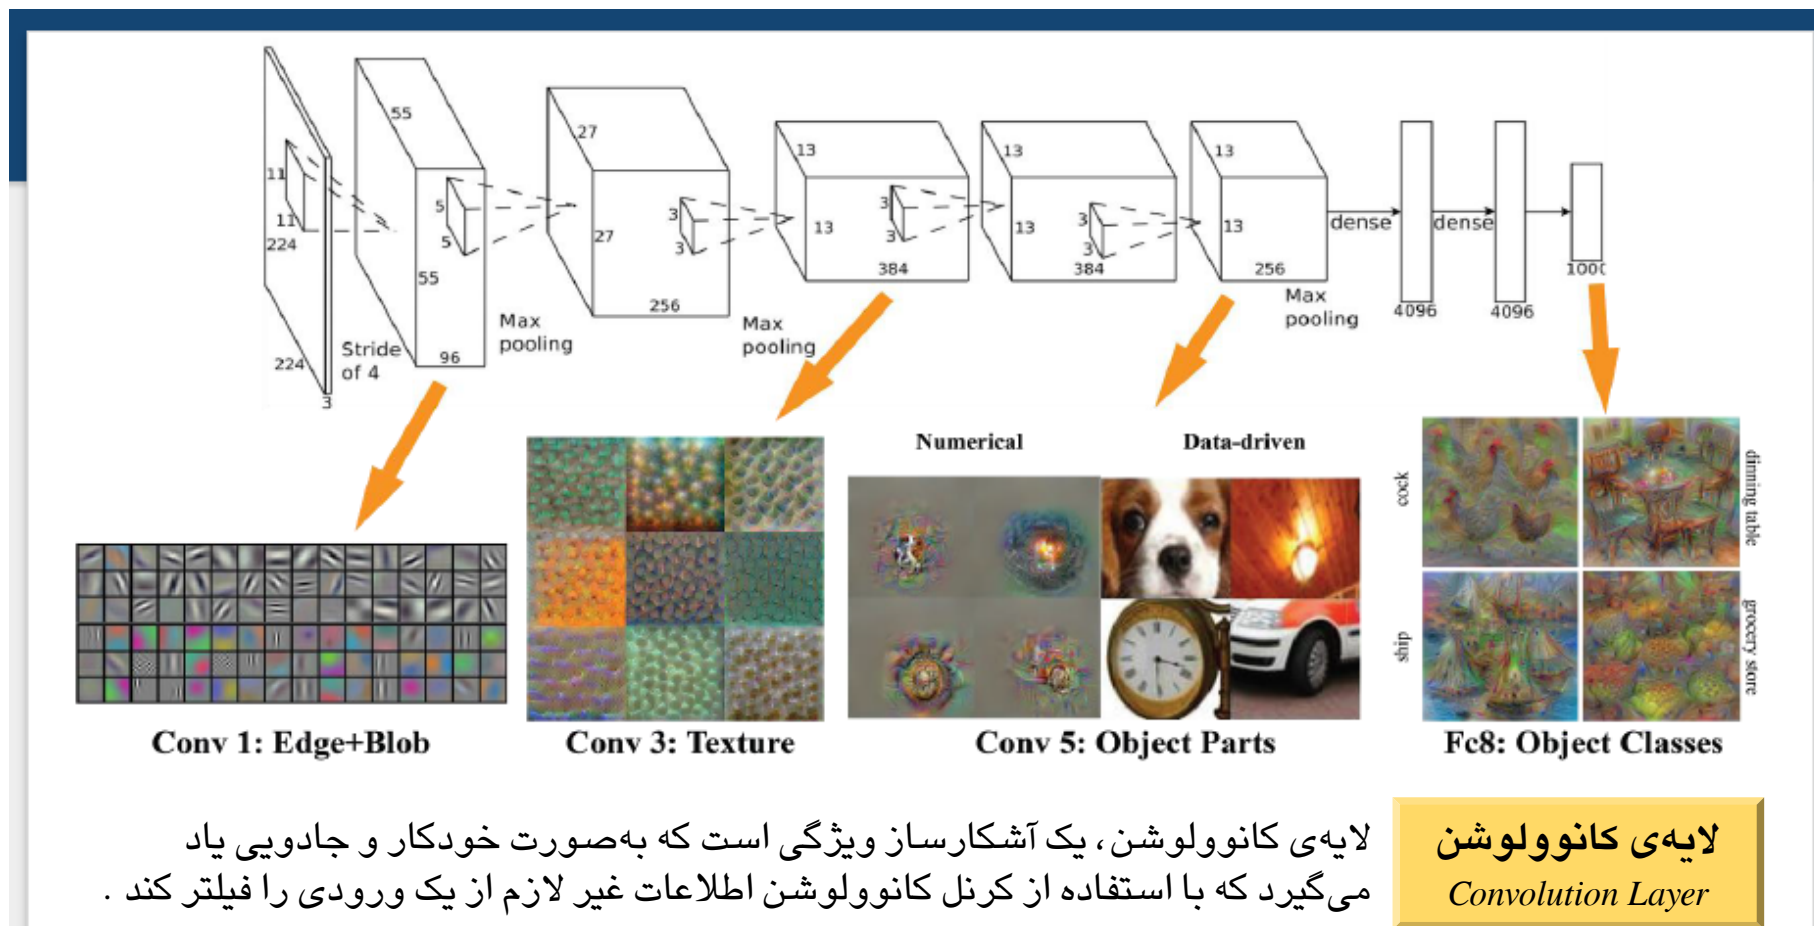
11
11
224
224
3
55
5
5
55
96
Stride of 4
Max pooling
27
27
256
3
3
Max pooling
13
13
384
3
3
13
13
384
3
3
13
13
256
Max pooling
dense
dense
4096
4096
100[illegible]

Numerical
Data-driven
cock
dinning table
ship
grocery store

Conv 1: Edge+Blob
Conv 3: Texture
Conv 5: Object Parts
Fc8: Object Classes

لایه‌ی کانوولوشن
Convolution Layer

لایه‌ی کانوولوشن، یک آشکارساز ویژگی است که به‌صورت خودکار و جادویی یاد می‌گیرد که با استفاده از کرنل کانوولوشن اطلاعات غیر لازم از یک ورودی را فیلتر کند .